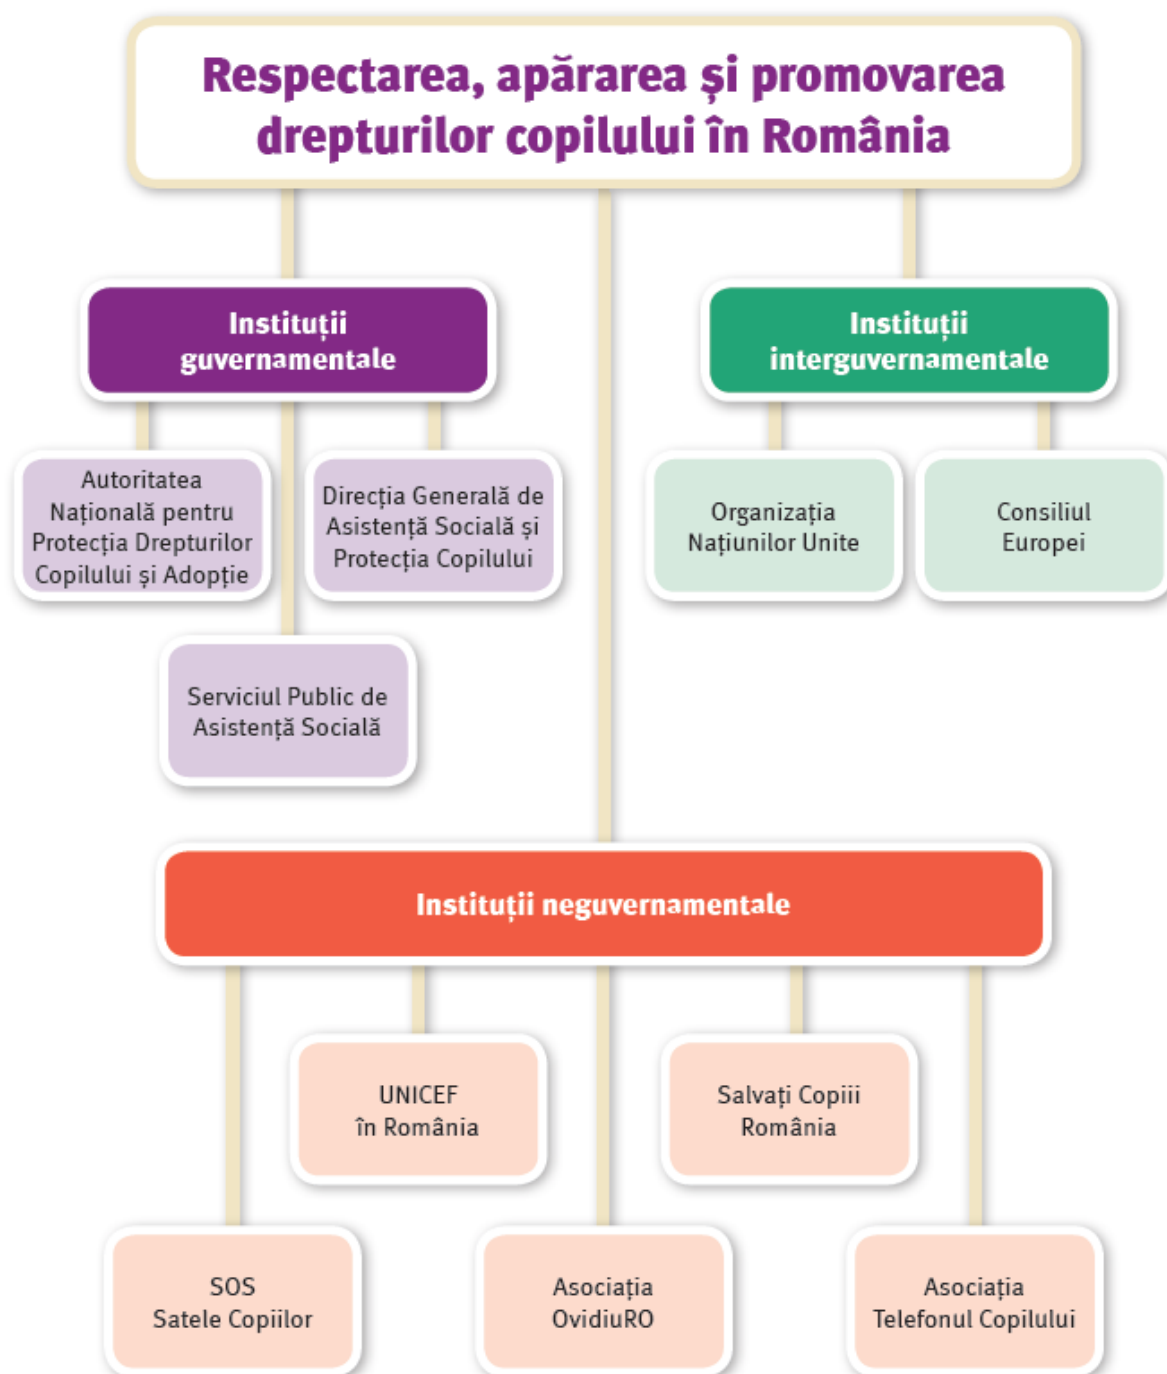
Respectarea, apărarea și promovarea drepturilor copilului în România

Instituții guvernamentale

Autoritatea Națională pentru Protecția Drepturilor Copilului și Adopție

Direcția Generală de Asistență Socială și Protecția Copilului

Serviciul Public de Asistență Socială

Instituții interguvernamentale

Organizația Națiunilor Unite

Consiliul Europei

Instituții neguvernamentale

UNICEF în România

Salvați Copiii România

SOS Satele Copiilor

Asociația OvidiuRO

Asociația Telefonul Copilului